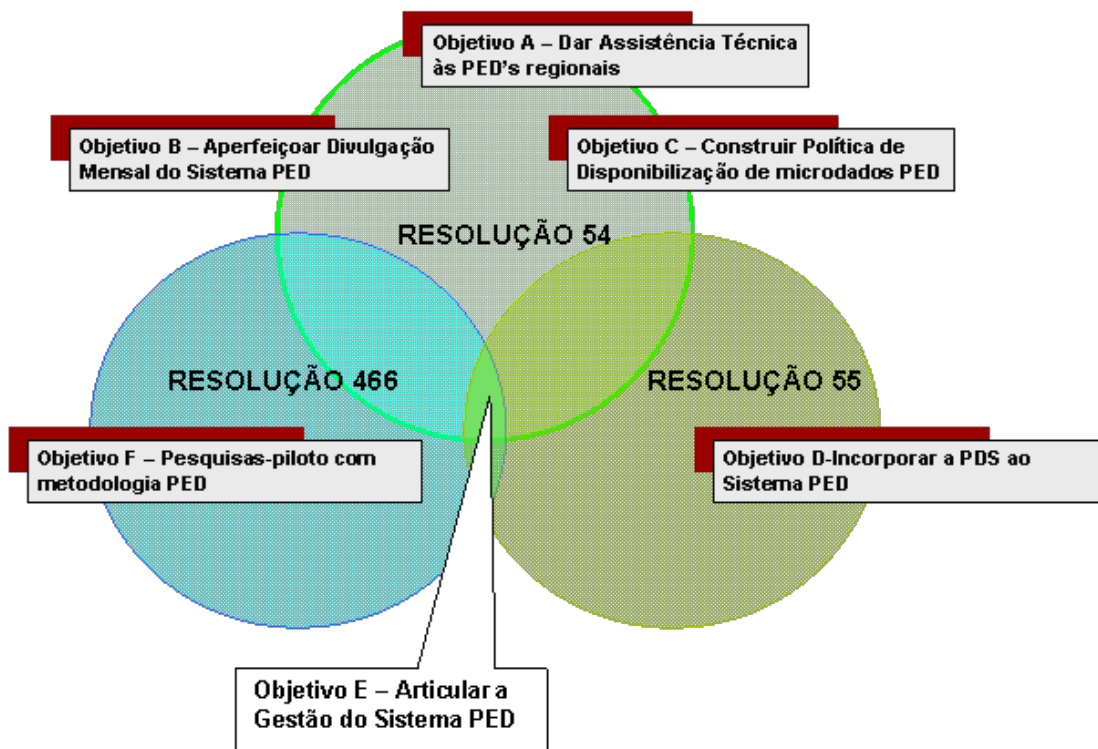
Objetivo A – Dar Assistência Técnica às PED's regionais

Objetivo B – Aperfeiçoar Divulgação Mensal do Sistema PED

Objetivo C – Construir Política de Disponibilização de microdados PED

RESOLUÇÃO 54

RESOLUÇÃO 466

RESOLUÇÃO 55

Objetivo F – Pesquisas-piloto com metodologia PED

Objetivo D-Incorporar a PDS ao Sistema PED

Objetivo E – Articular a Gestão do Sistema PED